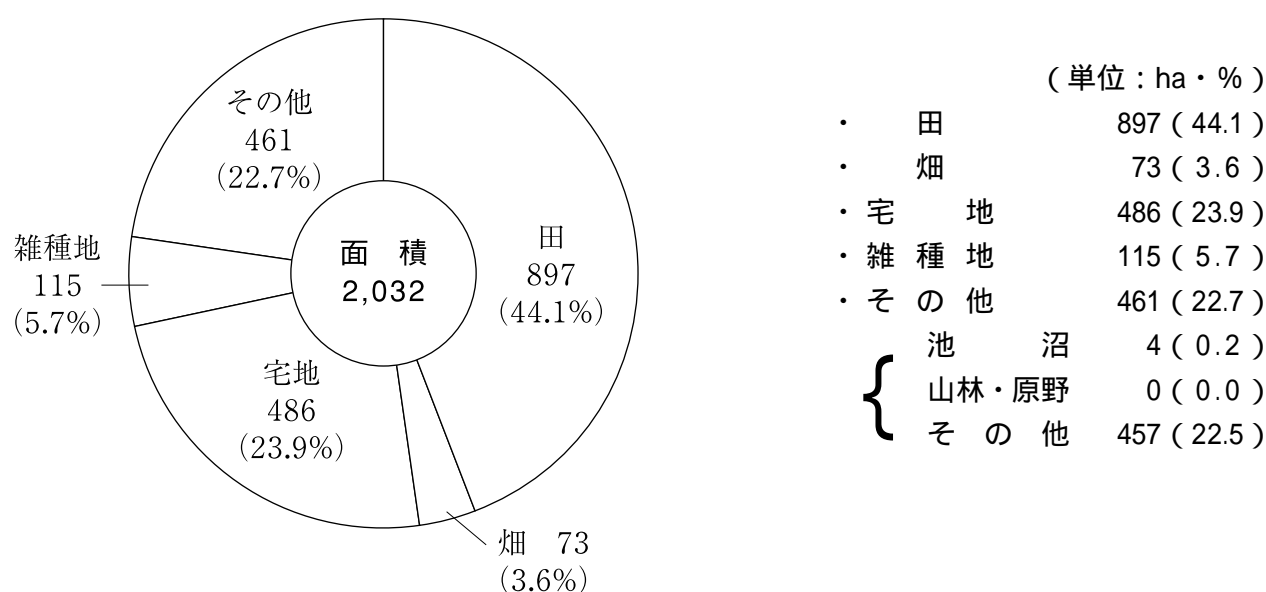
その他
461
(22.7%)

雑種地
115
(5.7%)

面　積
2,032

田
897
(44.1%)

宅地
486
(23.9%)

畑　73
(3.6%)

(単位：ha・%)

| | | |
|---|---|---|
| ・ | 田 | 897 ( 44.1 ) |
| ・ | 畑 | 73 ( 3.6 ) |
| ・ | 宅　地 | 486 ( 23.9 ) |
| ・ | 雑 種 地 | 115 ( 5.7 ) |
| ・ | そ の 他 | 461 ( 22.7 ) |
| | 池　沼 | 4 ( 0.2 ) |
| | 山林・原野 | 0 ( 0.0 ) |
| | そ の 他 | 457 ( 22.5 ) |